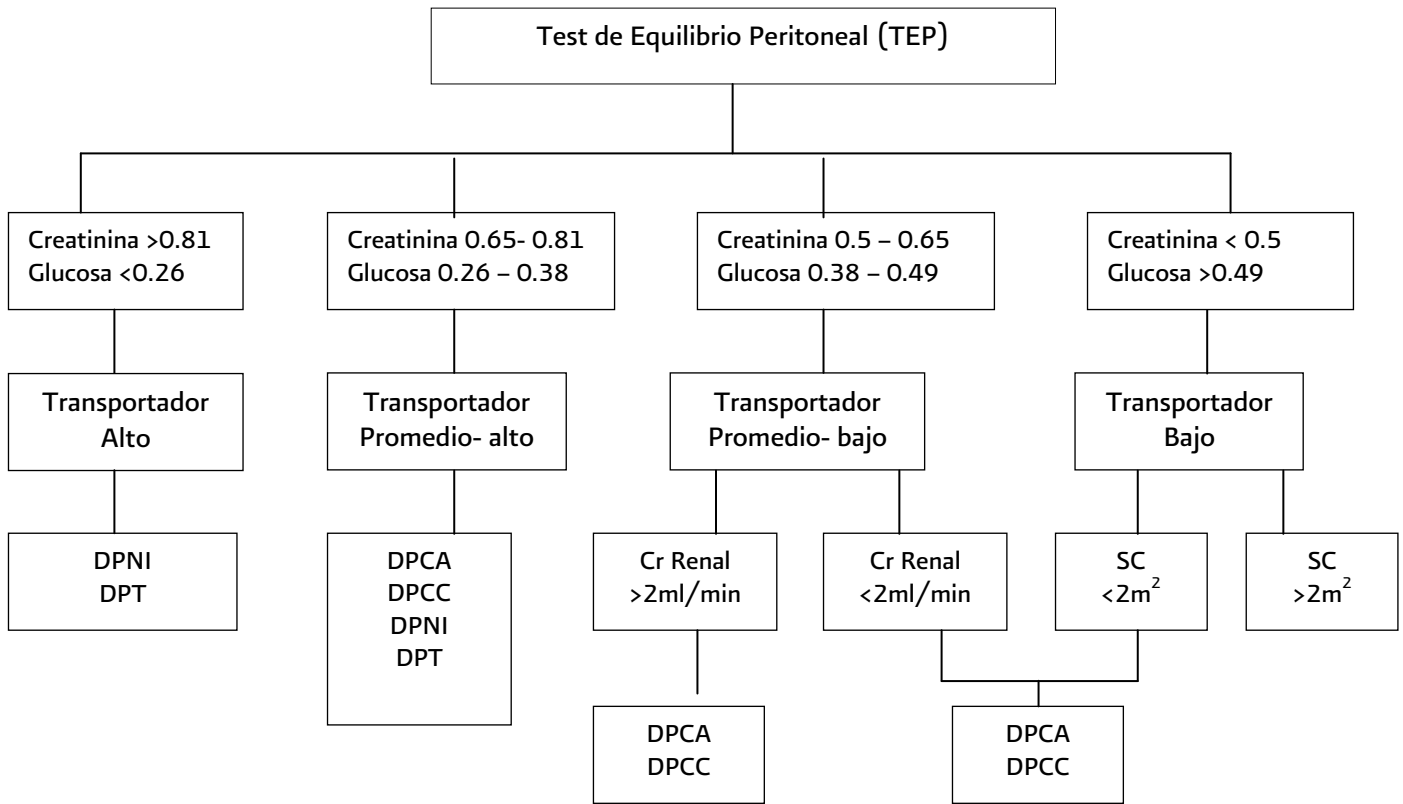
Test de Equilibrio Peritoneal (TEP)

Creatinina >0.81
Glucosa <0.26

Creatinina 0.65- 0.81
Glucosa 0.26 – 0.38

Creatinina 0.5 – 0.65
Glucosa 0.38 – 0.49

Creatinina < 0.5
Glucosa >0.49

Transportador Alto

Transportador Promedio- alto

Transportador Promedio- bajo

Transportador Bajo

DPNI
DPT

DPCA
DPCC
DPNI
DPT

Cr Renal >2ml/min

Cr Renal <2ml/min

SC $<2m^2$

SC $>2m^2$

DPCA
DPCC

DPCA
DPCC